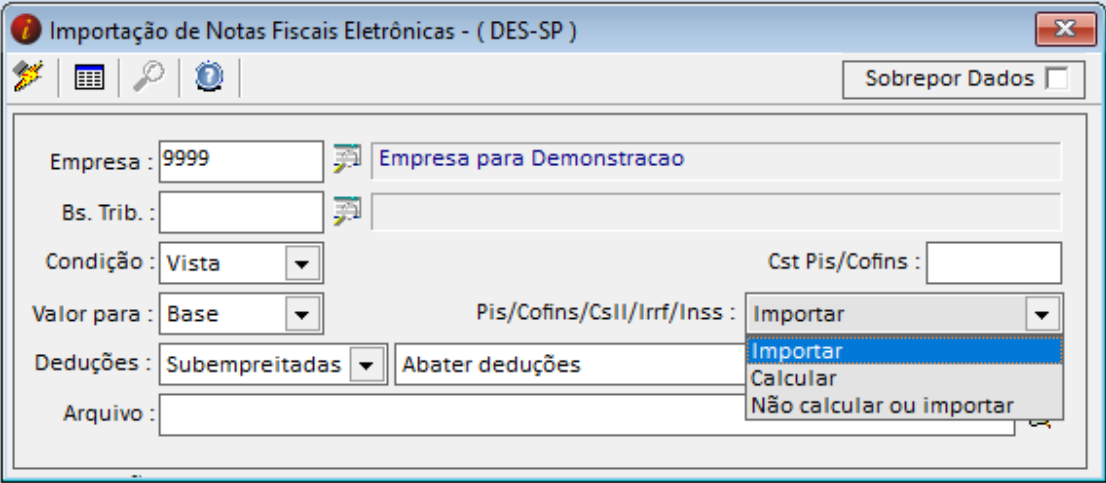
Importação de Notas Fiscais Eletrônicas - ( DES-SP )

Sobrepor Dados

Empresa : 9999
Empresa para Demonstracao

Bs. Trib. :

Condição : Vista

Cst Pis/Cofins :

Valor para : Base

Pis/Cofins/CsII/Irrf/Inss : Importar

Importar
Calcular
Não calcular ou importar

Deduções : Subempreitadas
Abater deduções

Arquivo :